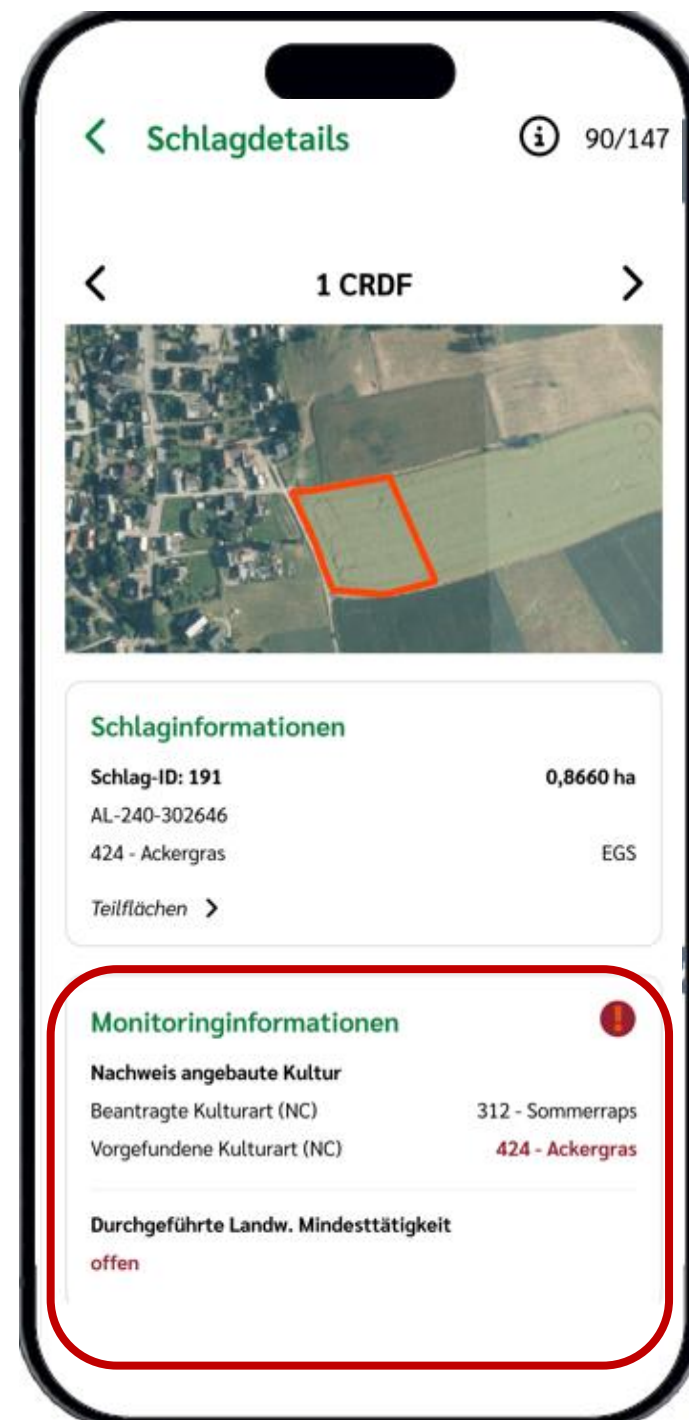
Schlagdetails 90/147

1 CRDF

Schlaginformationen

Schlag-ID: 191 0,8660 ha

AL-240-302646

424 - Ackergras EGS

Teilflächen

Monitoringinformationen

Nachweis angebaute Kultur

Beantragte Kulturart (NC) 312 - Sommerraps

Vorgefundene Kulturart (NC) 424 - Ackergras

Durchgeführte Landw. Mindesttätigkeit

offen